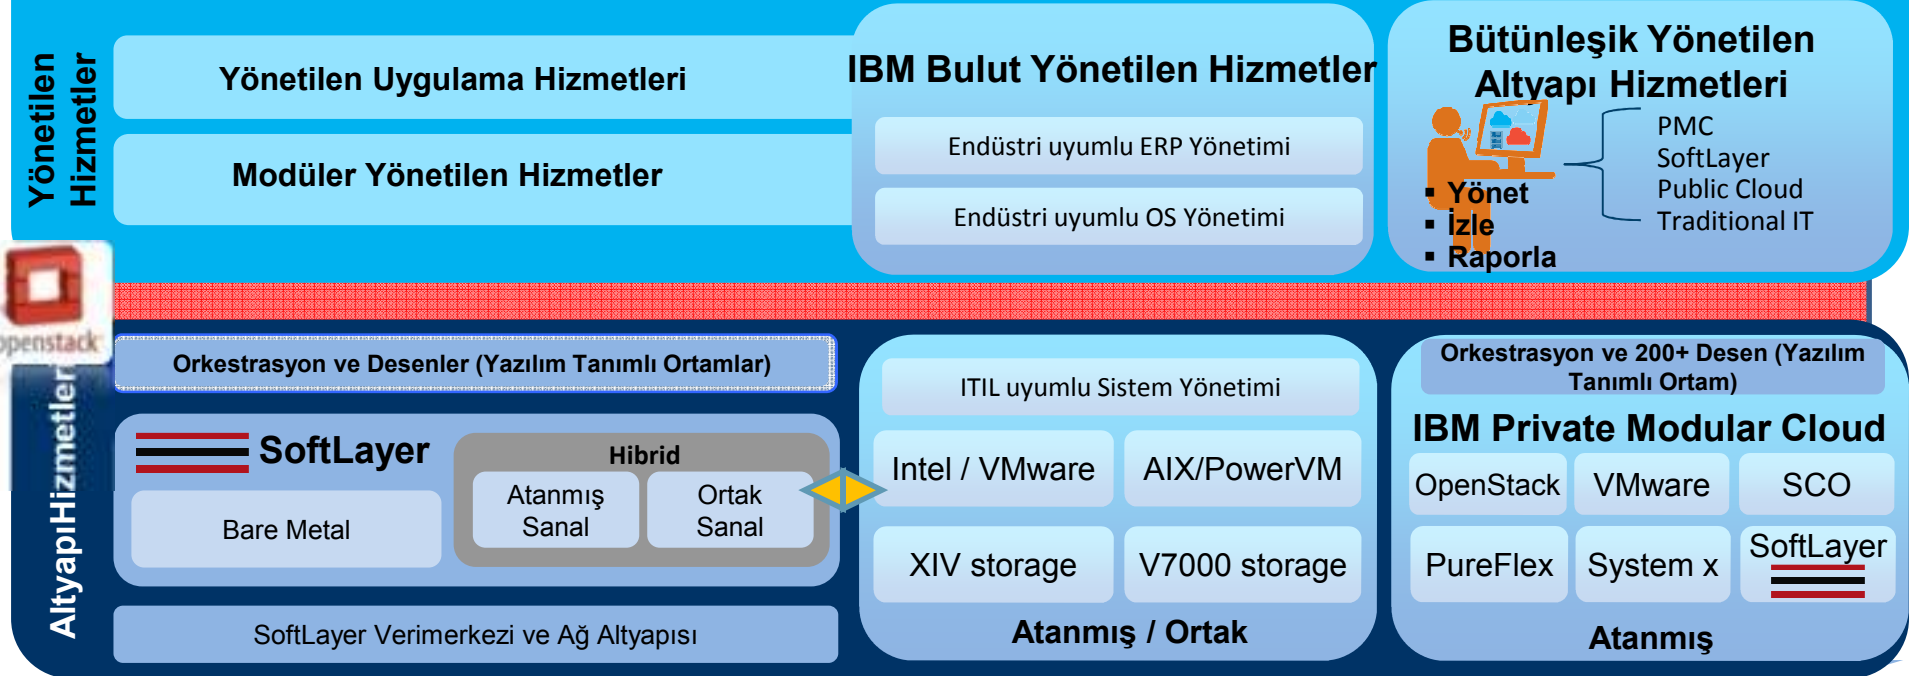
Yönetilen Hizmetler

Yönetilen Uygulama Hizmetleri

Modüler Yönetilen Hizmetler

IBM Bulut Yönetilen Hizmetler

Endüstri uyumlu ERP Yönetimi

Endüstri uyumlu OS Yönetimi

Bütünleşik Yönetilen Altyapı Hizmetleri

PMC
SoftLayer
Public Cloud
Traditional IT

▪ Yönet
▪ İzle
▪ Raporla

openstack

AltyapıHizmetler

Orkestrasyon ve Desenler (Yazılım Tanımlı Ortamlar)

SoftLayer

Bare Metal

Hibrid

Atanmış Sanal

Ortak Sanal

SoftLayer Verimerkezi ve Ağ Altyapısı

ITIL uyumlu Sistem Yönetimi

Intel / VMware

AIX/PowerVM

XIV storage

V7000 storage

Atanmış / Ortak

Orkestrasyon ve 200+ Desen (Yazılım Tanımlı Ortam)

IBM Private Modular Cloud

OpenStack

VMware

SCO

PureFlex

System x

SoftLayer

Atanmış